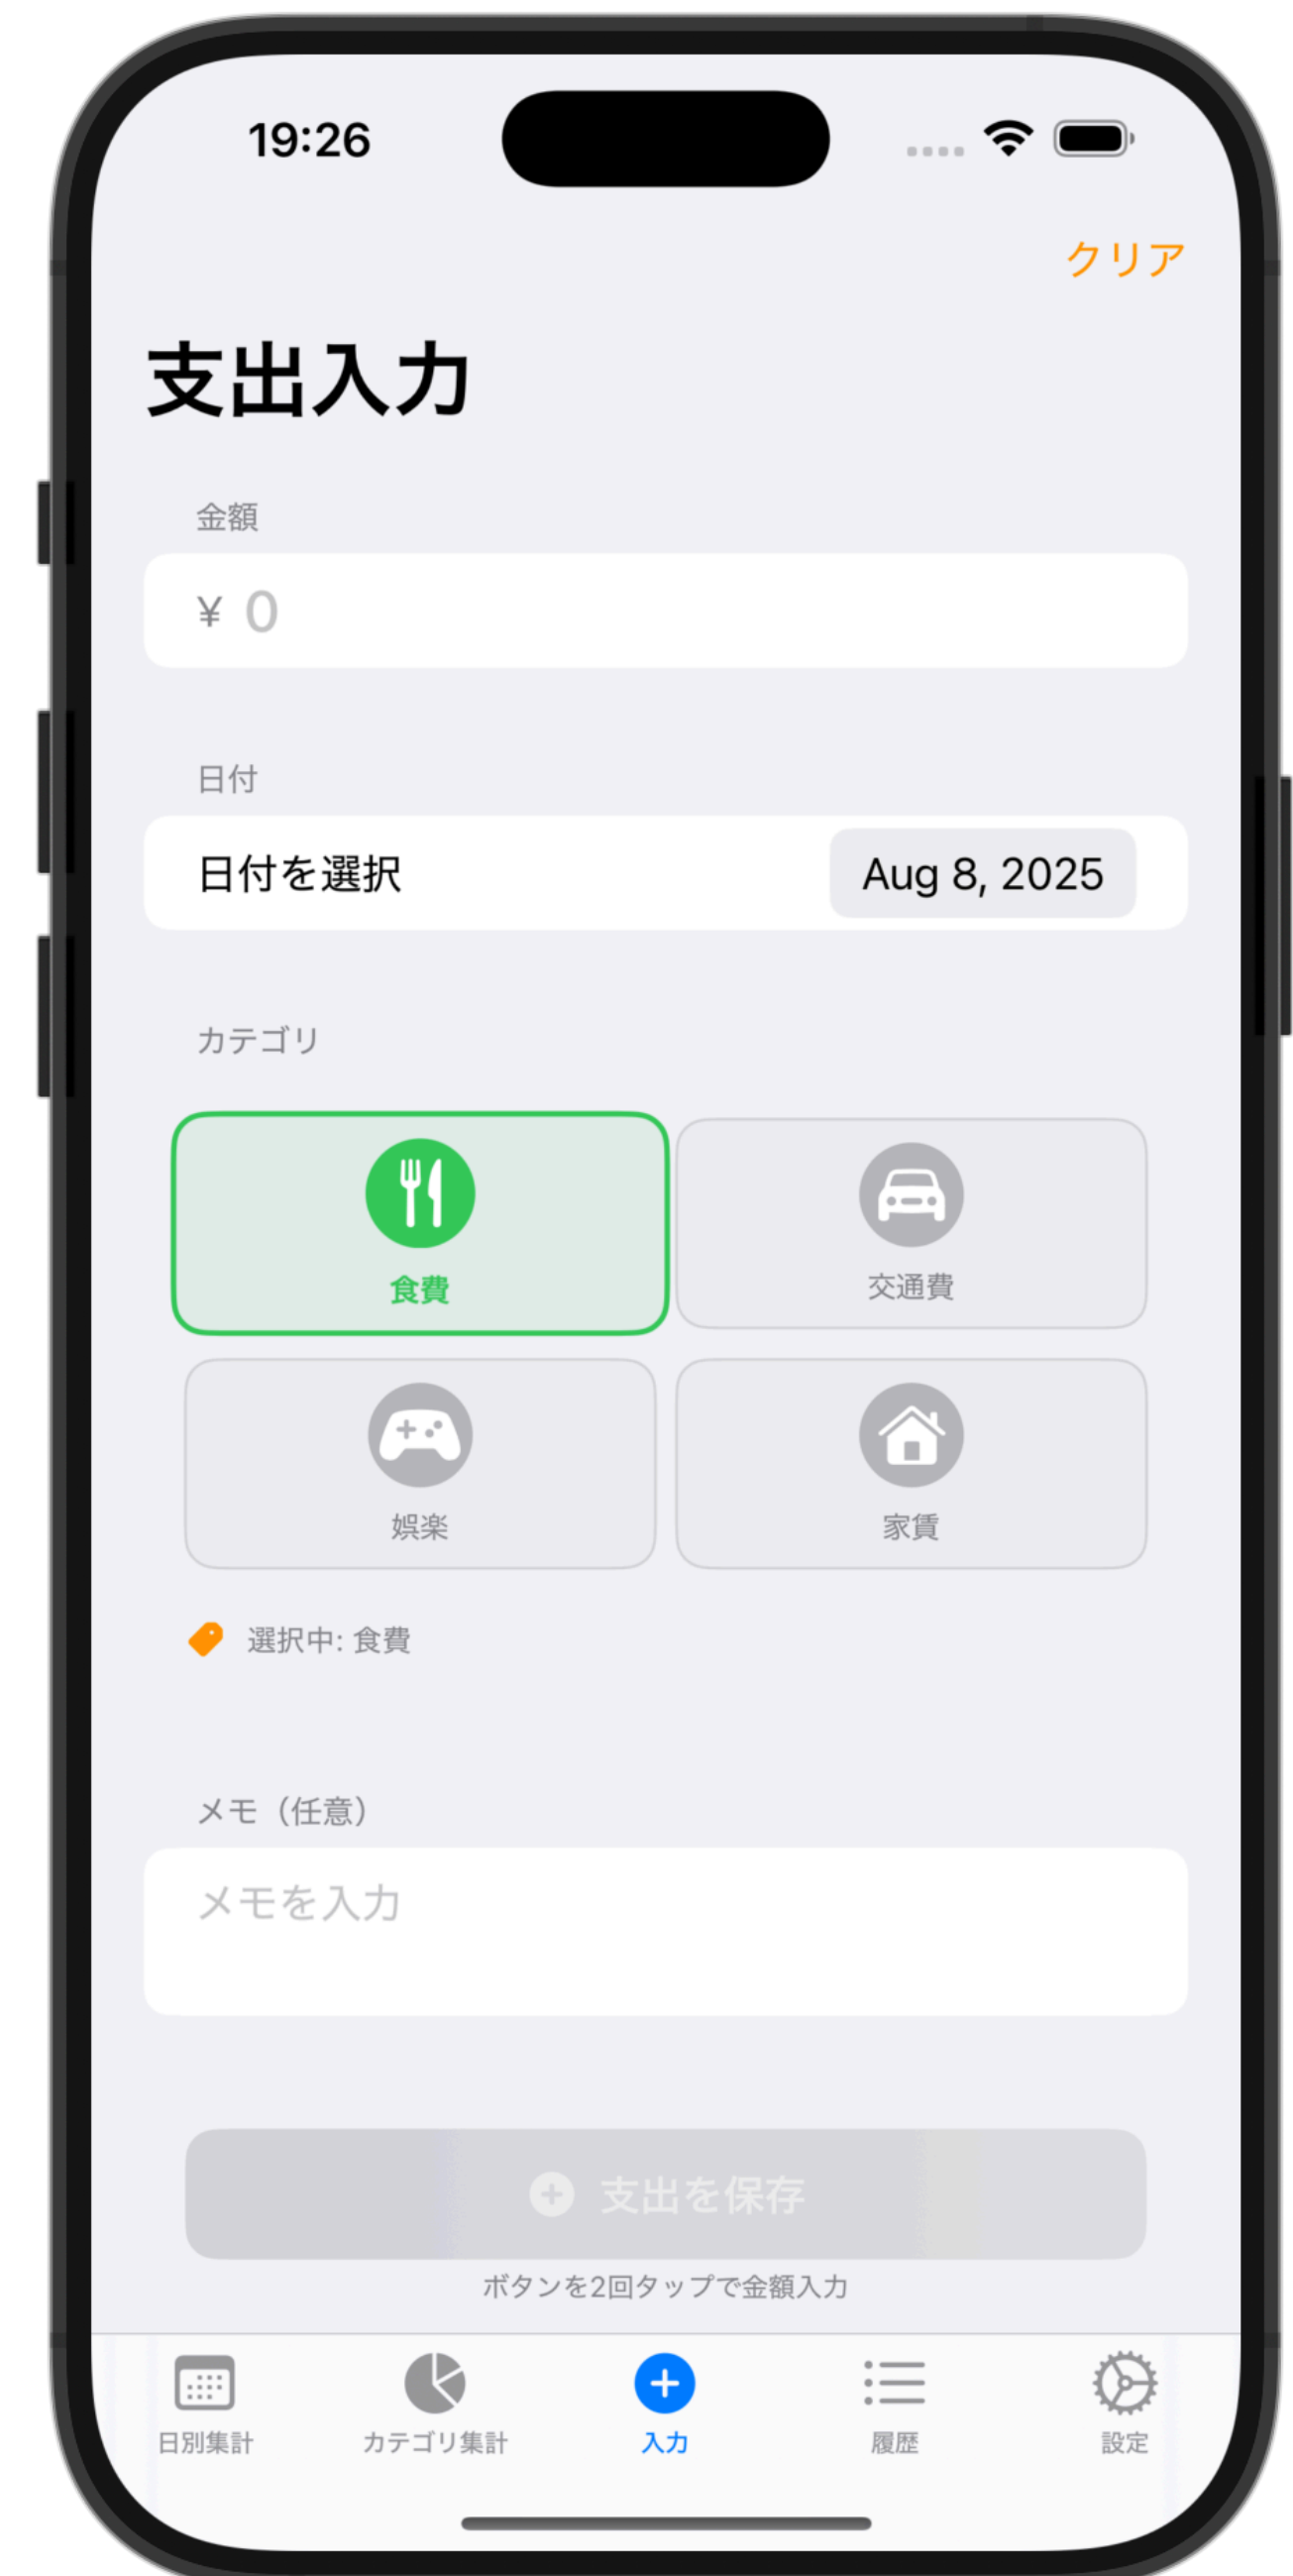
19:26

クリア

支出入力

金額

¥ 0

日付

日付を選択

Aug 8, 2025

カテゴリ

食費

交通費

娯楽

家賃

選択中: 食費

メモ（任意）

メモを入力

支出を保存

ボタンを2回タップで金額入力

日別集計

カテゴリ集計

入力

履歴

設定